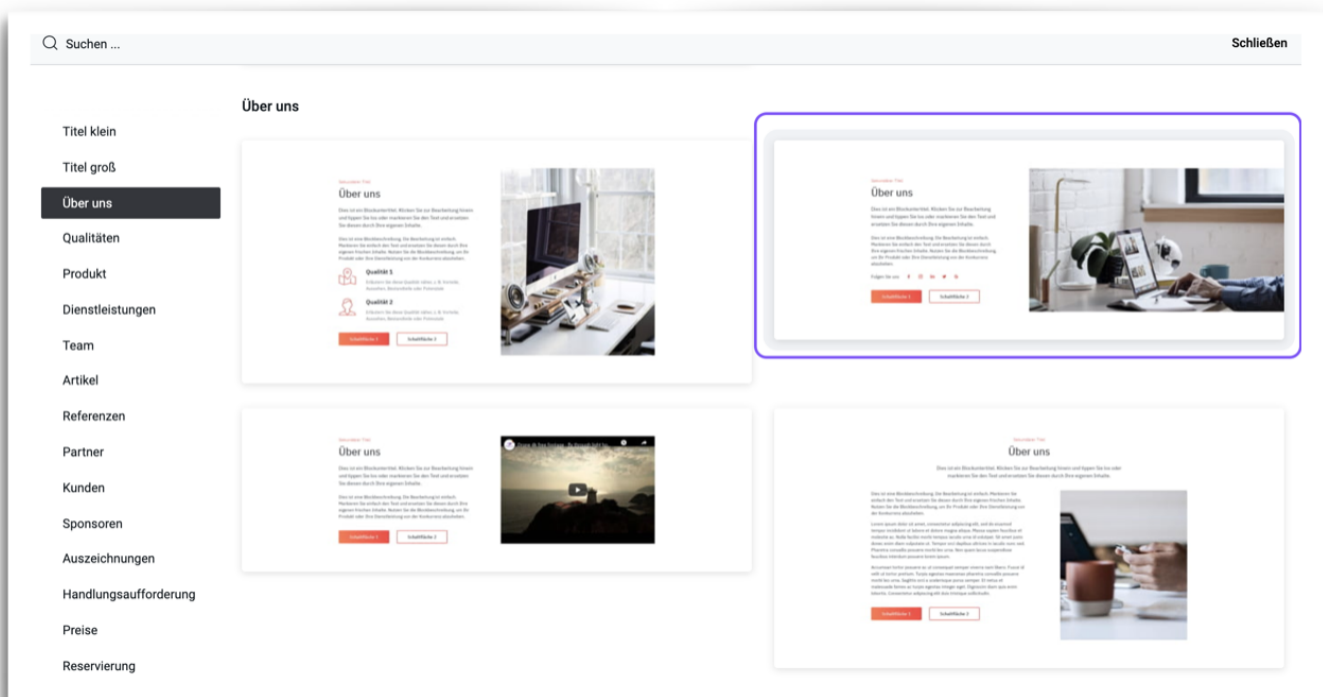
Suchen ...

Schließen

Titel klein
Titel groß
Über uns
Qualitäten
Produkt
Dienstleistungen
Team
Artikel
Referenzen
Partner
Kunden
Sponsoren
Auszeichnungen
Handlungsaufforderung
Preise
Reservierung

Über uns

Sekundärer Titel
Über uns
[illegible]
Qualität 1
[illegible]
Qualität 2
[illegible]
Schaltfläche 1
Schaltfläche 2

Sekundärer Titel
Über uns
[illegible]
Folgen Sie uns:
Schaltfläche 1
Schaltfläche 2

Sekundärer Titel
Über uns
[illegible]
Schaltfläche 1
Schaltfläche 2

Sekundärer Titel
Über uns
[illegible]
Schaltfläche 1
Schaltfläche 2